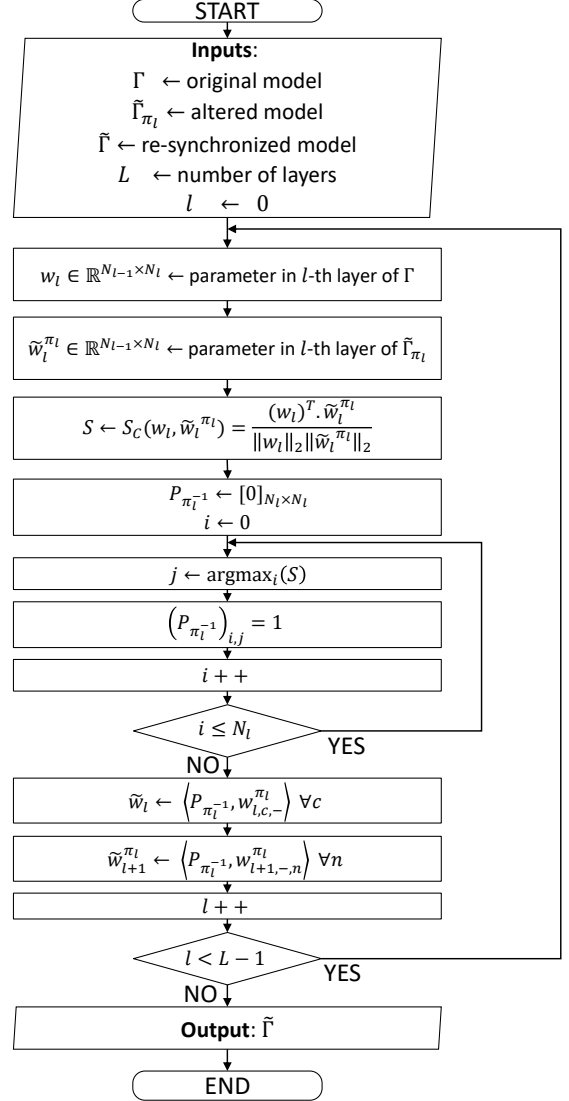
START

**Inputs**:
$\Gamma$ ← original model
$\tilde{\Gamma}_{\pi_l}$ ← altered model
$\tilde{\Gamma}$ ← re-synchronized model
$L$ ← number of layers
$l$ ← $0$

$w_l \in \mathbb{R}^{N_{l-1} \times N_l}$ ← parameter in $l$-th layer of $\Gamma$

$\tilde{w}_l^{\pi_l} \in \mathbb{R}^{N_{l-1} \times N_l}$ ← parameter in $l$-th layer of $\tilde{\Gamma}_{\pi_l}$

$S \leftarrow S_C(w_l, \tilde{w}_l^{\pi_l}) = \frac{(w_l)^T . \tilde{w}_l^{\pi_l}}{\|w_l\|_2 \|\tilde{w}_l^{\pi_l}\|_2}$

$P_{\pi_l^{-1}} \leftarrow [0]_{N_l \times N_l}$
$i \leftarrow 0$

$j \leftarrow \text{argmax}_i(S)$

$\left(P_{\pi_l^{-1}}\right)_{i,j} = 1$

$i++$

$i \leq N_l$

YES

NO

$\tilde{w}_l \leftarrow \left\langle P_{\pi_l^{-1}}, w_{l,c,-}^{\pi_l} \right\rangle \forall c$

$\tilde{w}_{l+1}^{\pi_l} \leftarrow \left\langle P_{\pi_l^{-1}}, w_{l+1,-,n}^{\pi_l} \right\rangle \forall n$

$l++$

$l < L-1$

YES

NO

**Output**: $\tilde{\Gamma}$

END